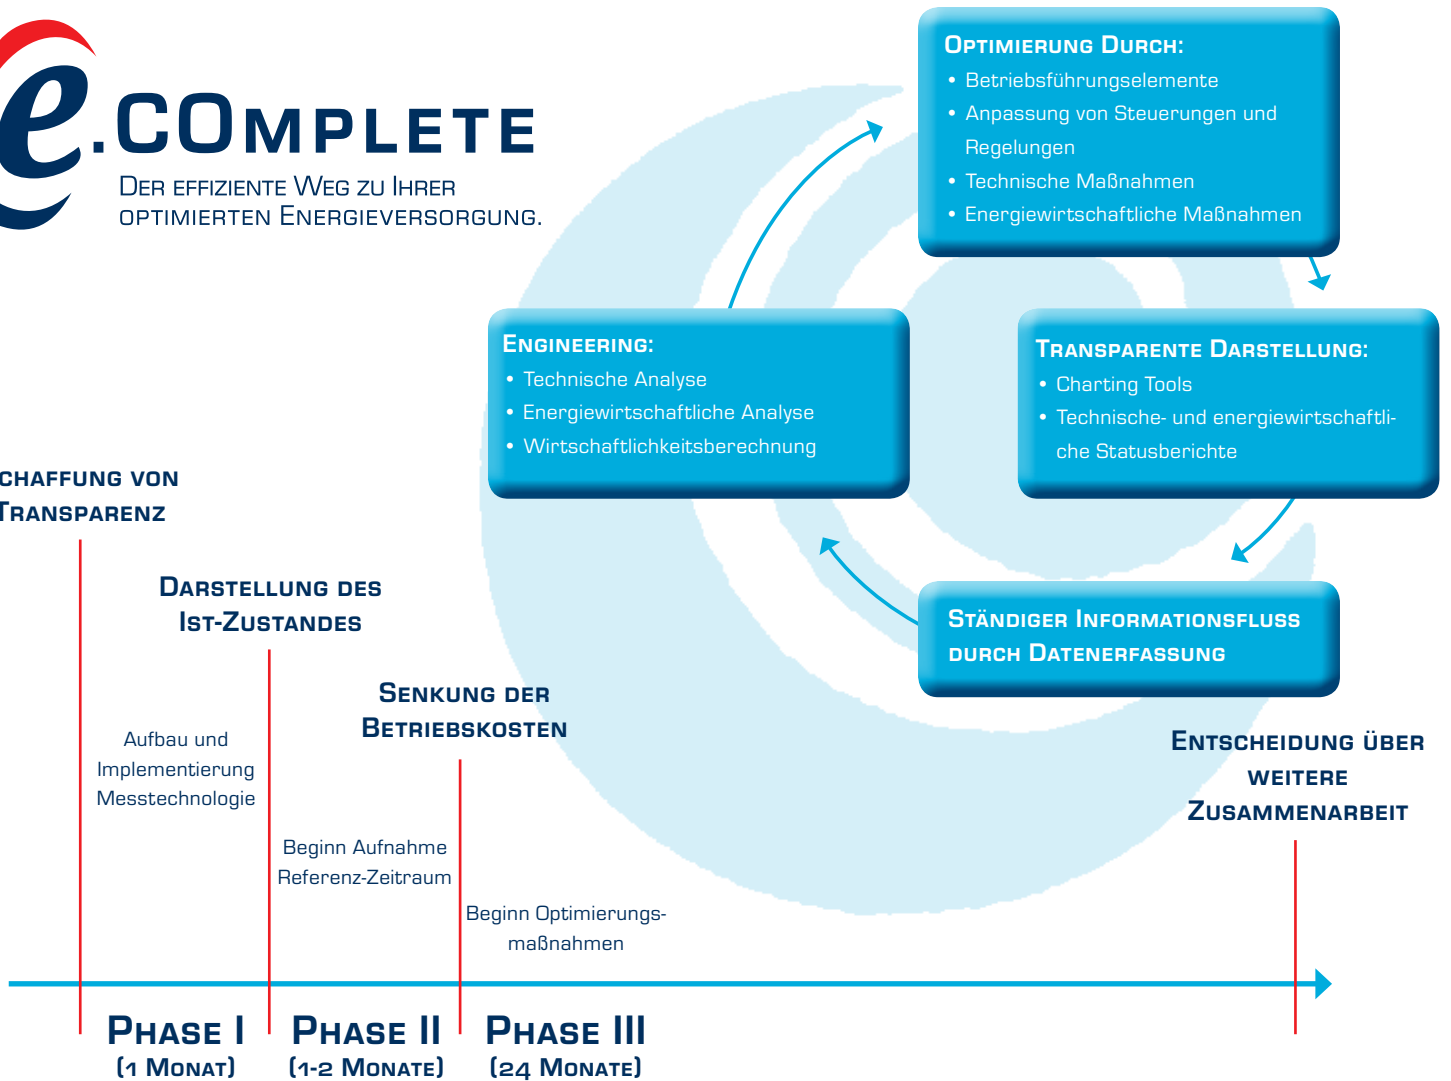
e.COMPLETE
DER EFFIZIENTE WEG ZU IHRER OPTIMIERTEN ENERGIEVERSORGUNG.

OPTIMIERUNG DURCH:
• Betriebsführungselemente
• Anpassung von Steuerungen und Regelungen
• Technische Maßnahmen
• Energiewirtschaftliche Maßnahmen

ENGINEERING:
• Technische Analyse
• Energiewirtschaftliche Analyse
• Wirtschaftlichkeitsberechnung

TRANSPARENTE DARSTELLUNG:
• Charting Tools
• Technische- und energiewirtschaftliche Statusberichte

STÄNDIGER INFORMATIONSFLUSS DURCH DATENERFASSUNG

CHAFFUNG VON TRANSPARENZ

DARSTELLUNG DES IST-ZUSTANDES

SENKUNG DER BETRIEBSKOSTEN

ENTSCHEIDUNG ÜBER WEITERE ZUSAMMENARBEIT

Aufbau und Implementierung Messtechnologie

Beginn Aufnahme Referenz-Zeitraum

Beginn Optimierungsmaßnahmen

PHASE I
(1 MONAT)

PHASE II
(1-2 MONATE)

PHASE III
(24 MONATE)